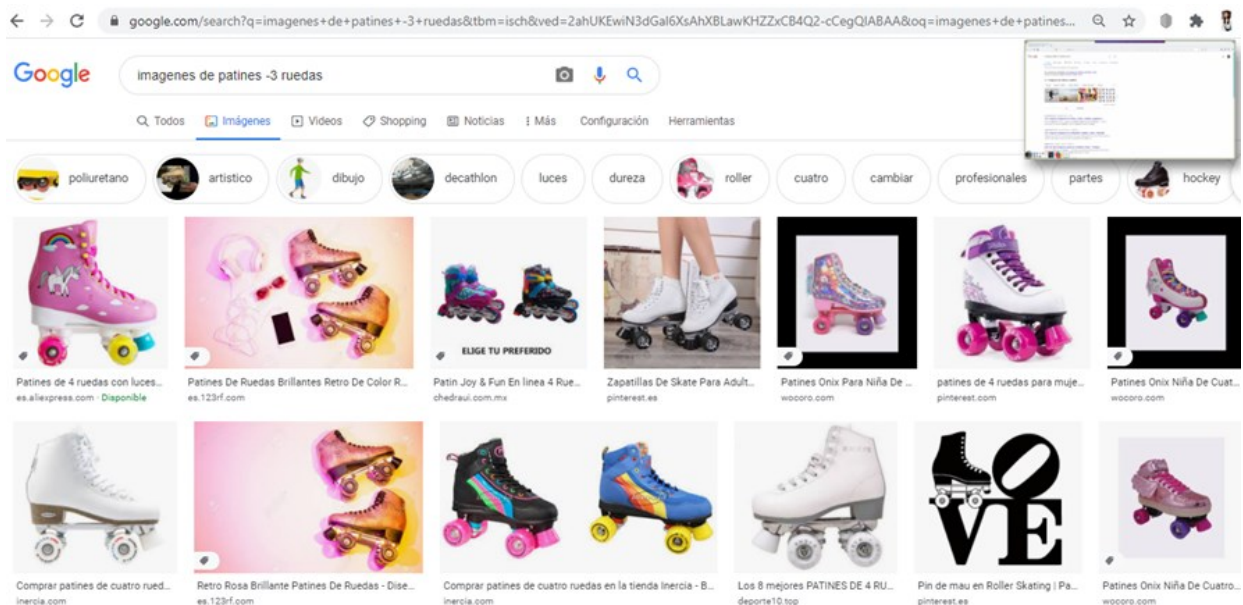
google.com/search?q=imagenes+de+patines+-3+ruedas&tbm=isch&ved=2ahUKEwiN3dGal6XsAhXBLawKHZZxCB4Q2-cCegQIABAA&oq=imagenes+de+patines...

Google

imagenes de patines -3 ruedas

Todos Imágenes Videos Shopping Noticias Más Configuración Herramientas

poliuretano artistico dibujo decathlon luces dureza roller cuatro cambiar profesionales partes hockey

ELIGE TU PREFERIDO

Patines de 4 ruedas con luces...
es.aliexpress.com · Disponible

Patines De Ruedas Brillantes Retro De Color R...
es.123rf.com

Patin Joy & Fun En linea 4 Rue...
chedraui.com.mx

Zapatillas De Skate Para Adult...
pinterest.es

Patines Onix Para Niña De ...
wocoro.com

patines de 4 ruedas para muje...
pinterest.com

Patines Onix Niña De Cuat...
wocoro.com

Comprar patines de cuatro rued...
inercia.com

Retro Rosa Brillante Patines De Ruedas - Dise...
es.123rf.com

Comprar patines de cuatro ruedas en la tienda Inercia - B...
inercia.com

Los 8 mejores PATINES DE 4 RU...
deporte10.top

VE

Pin de mau en Roller Skating | Pa...
pinterest.es

Patines Onix Niña De Cuatro...
wocoro.com